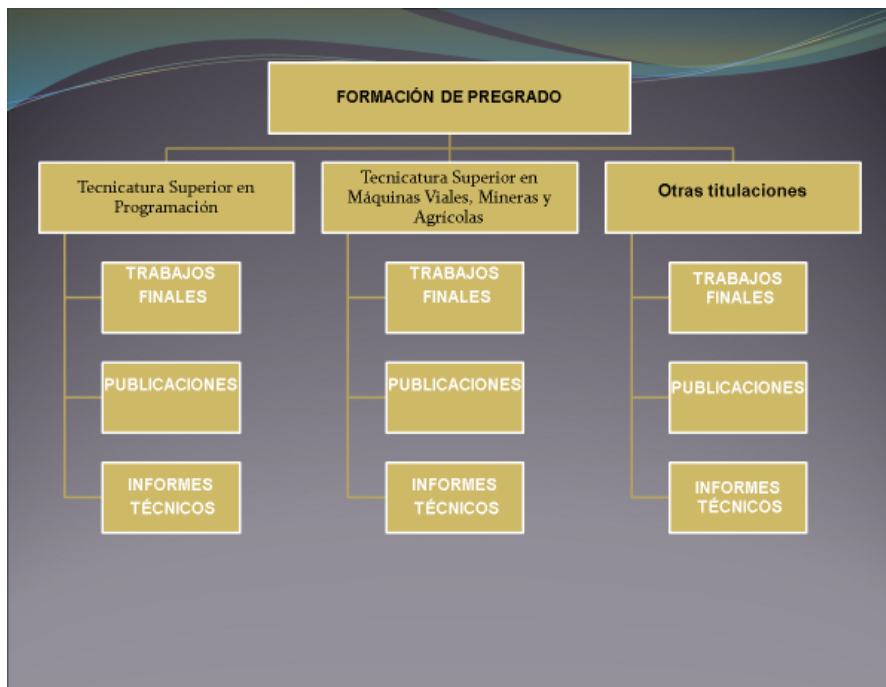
FORMACIÓN DE PREGRADO

Tecnicatura Superior en Programación

TRABAJOS FINALES

PUBLICACIONES

INFORMES TÉCNICOS

Tecnicatura Superior en Máquinas Viales, Mineras y Agrícolas

TRABAJOS FINALES

PUBLICACIONES

INFORMES TÉCNICOS

Otras titulaciones

TRABAJOS FINALES

PUBLICACIONES

INFORMES TÉCNICOS